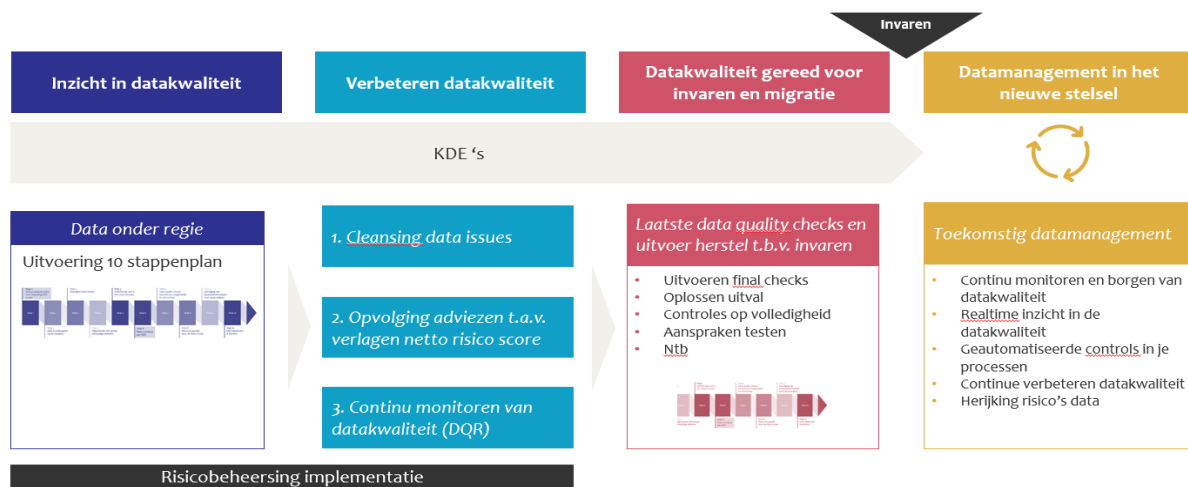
Invaren

Inzicht in datakwaliteit

Verbeteren datakwaliteit

Datakwaliteit gereed voor invaren en migratie

Datamanagement in het nieuwe stelsel

KDE 's

Data onder regie

Uitvoering 10 stappenplan

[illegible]

1. Cleansing data issues

2. Opvolging adviezen t.a.v. verlagen netto risico score

3. Continu monitoren van datakwaliteit (DQR)

Laatste data quality checks en uitvoer herstel t.b.v. invaren

- Uitvoeren final checks
- Oplossen uitval
- Controles op volledigheid
- Aanspraken testen
- Ntb

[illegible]

Toekomstig datamanagement

- Continu monitoren en borgen van datakwaliteit
- Realtime inzicht in de datakwaliteit
- Geautomatiseerde controls in je processen
- Continue verbeteren datakwaliteit
- Herijking risico's data

Risicobeheersing implementatie